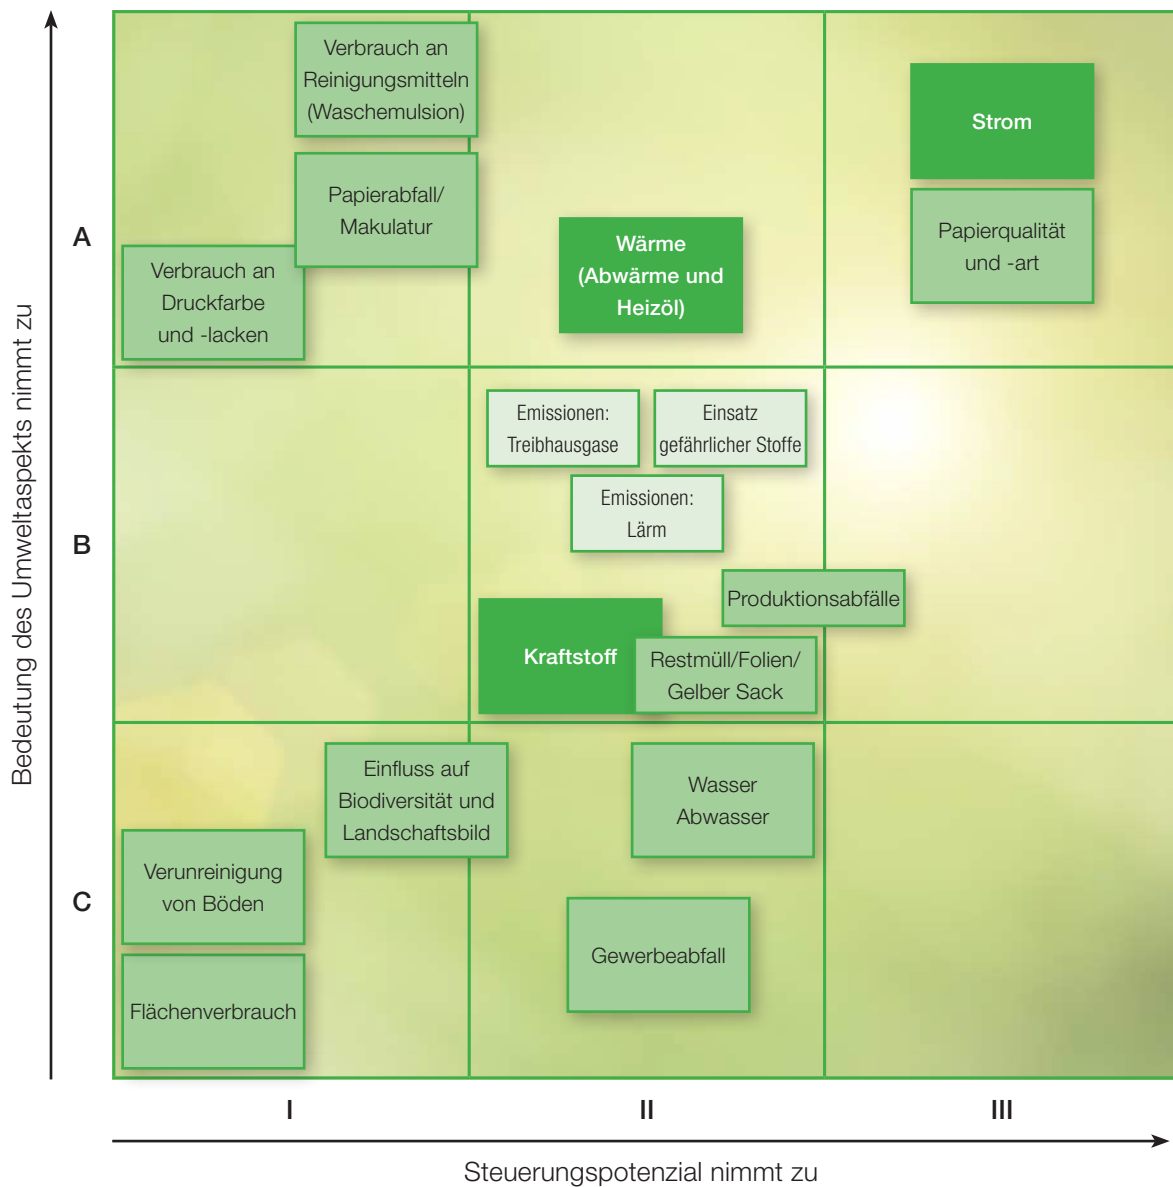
Bedeutung des Umweltaspekts nimmt zu

A

Verbrauch an Reinigungsmitteln (Waschemulsion)

Papierabfall/ Makulatur

Verbrauch an Druckfarbe und -lacken

Wärme (Abwärme und Heizöl)

Strom

Papierqualität und -art

B

Emissionen: Treibhausgase

Einsatz gefährlicher Stoffe

Emissionen: Lärm

Produktionsabfälle

Kraftstoff

Restmüll/Folien/ Gelber Sack

C

Einfluss auf Biodiversität und Landschaftsbild

Wasser Abwasser

Verunreinigung von Böden

Flächenverbrauch

Gewerbeabfall

I

II

III

Steuerungspotenzial nimmt zu